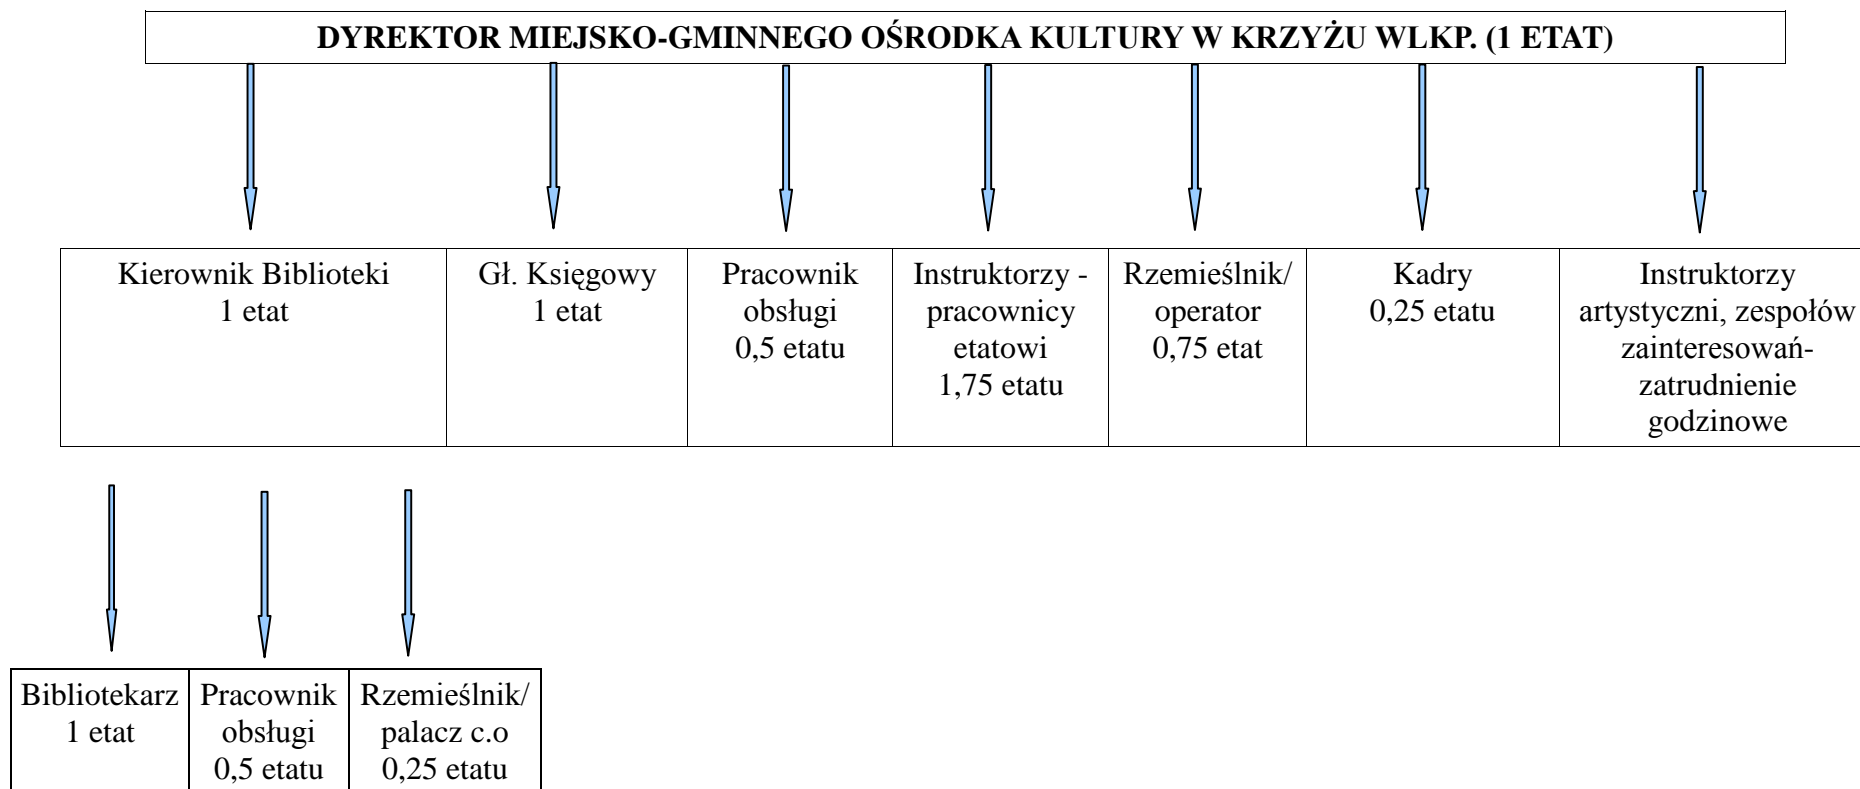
DYREKTOR MIEJSKO-GMINNEGO OŚRODKA KULTURY W KRZYŻU WLKP. (1 ETAT)

| Kierownik Biblioteki 1 etat | Gł. Księgowy 1 etat | Pracownik obsługi 0,5 etatu | Instruktorzy - pracownicy etatowi 1,75 etatu | Rzemieślnik/ operator 0,75 etat | Kadry 0,25 etatu | Instruktorzy artystyczni, zespołów zainteresowań-zatrudnienie godzinowe |
|---|---|---|---|---|---|---|

| Bibliotekarz 1 etat | Pracownik obsługi 0,5 etatu | Rzemieślnik/ palacz c.o 0,25 etatu |
|---|---|---|